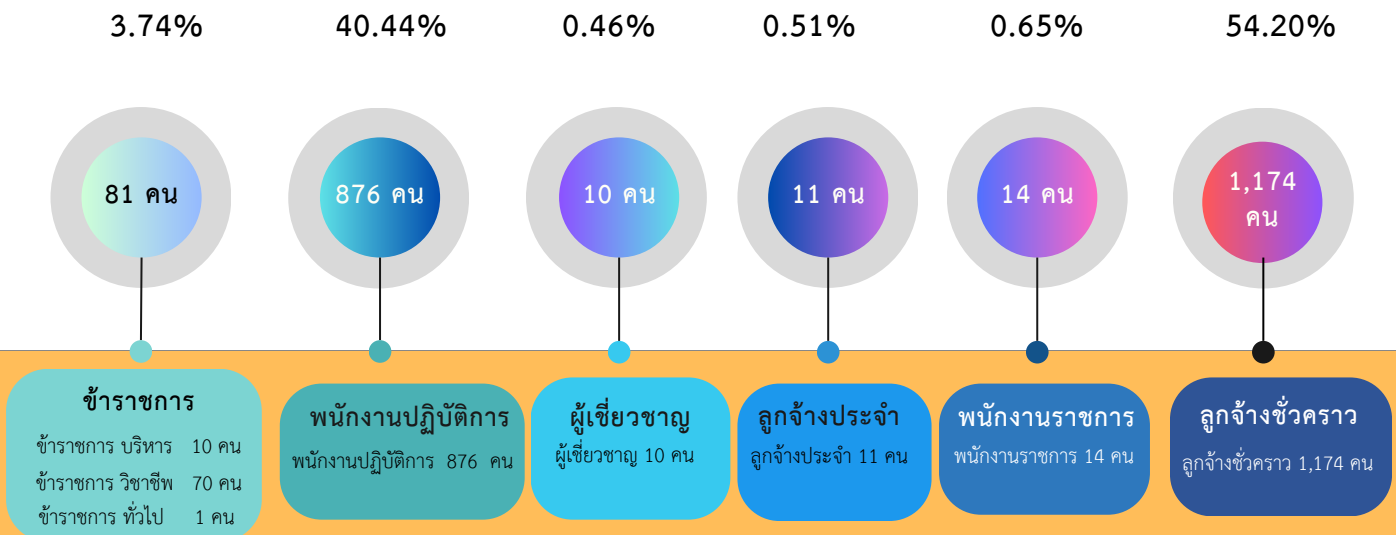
3.74%

40.44%

0.46%

0.51%

0.65%

54.20%

81 คน

876 คน

10 คน

11 คน

14 คน

1,174 คน

ข้าราชการ

ข้าราชการ บริหาร 10 คน

ข้าราชการ วิชาชีพ 70 คน

ข้าราชการ ทั่วไป 1 คน

พนักงานปฏิบัติการ

พนักงานปฏิบัติการ 876 คน

ผู้เชี่ยวชาญ

ผู้เชี่ยวชาญ 10 คน

ลูกจ้างประจำ

ลูกจ้างประจำ 11 คน

พนักงานราชการ

พนักงานราชการ 14 คน

ลูกจ้างชั่วคราว

ลูกจ้างชั่วคราว 1,174 คน